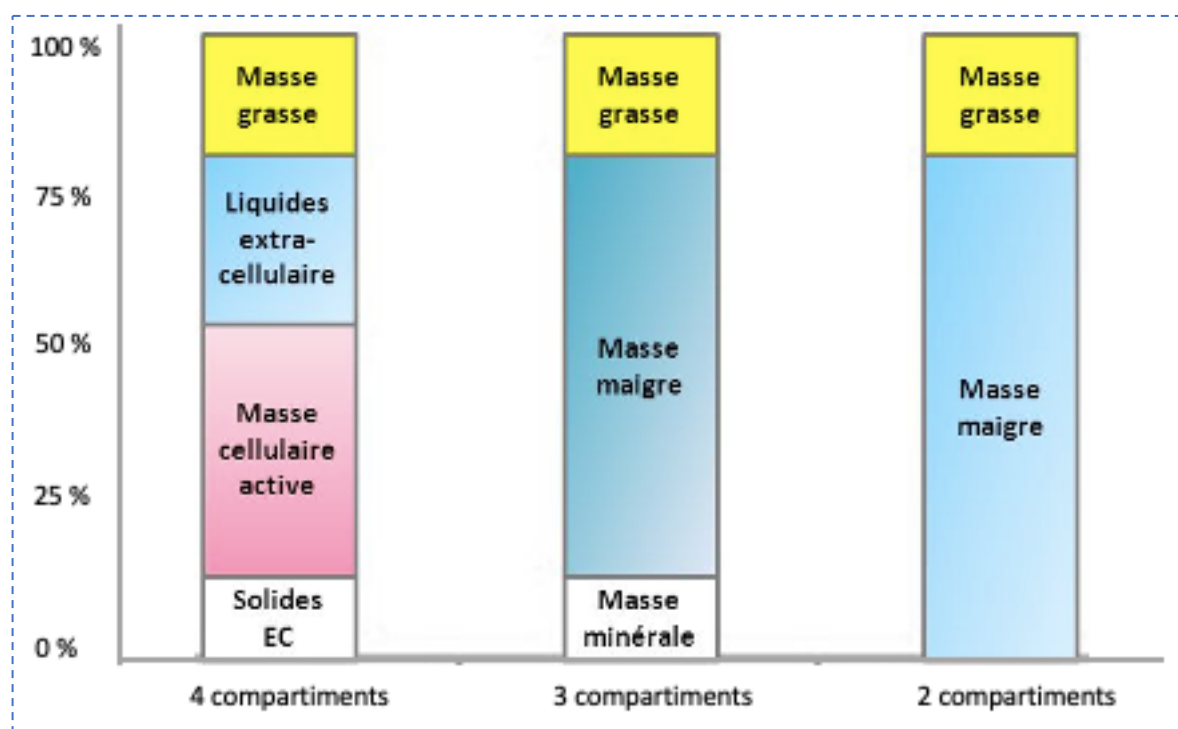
100 %
75 %
50 %
25 %
0 %

Masse grasse
Liquides extra-cellulaire
Masse cellulaire active
Solides EC
4 compartiments

Masse grasse
Masse maigre
Masse minérale
3 compartiments

Masse grasse
Masse maigre
2 compartiments